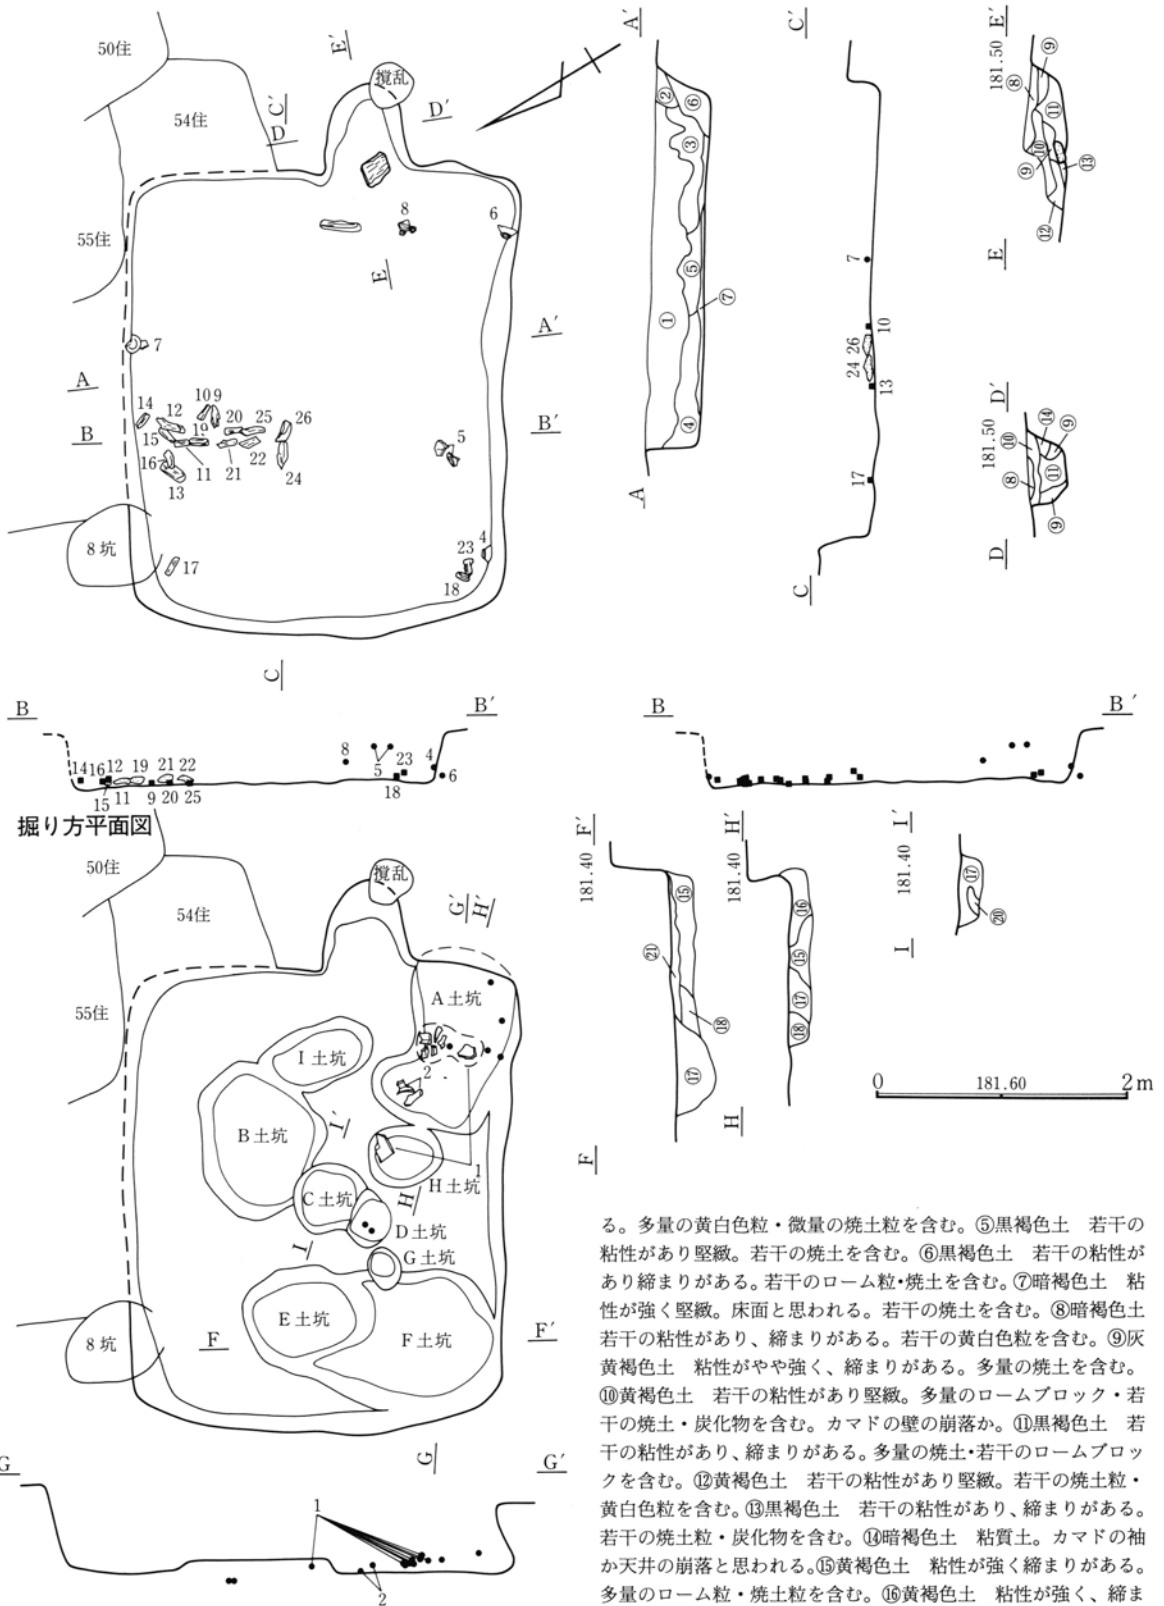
50住
54住
55住
E′
撹乱
C′
D
D′
8
6
E
A′
7
A
B
B′
10 9
14
12
20
25
26
19
15
16
11
21
22
24
13
5
8 坑
17
23
4
18
C

A′
②
⑥
③
⑤
⑦
①
④
A

C′
7
10
24 26
13
17
C

E′
181.50
⑨
⑧
⑪
⑩
⑨
⑬
⑫
E

D′
181.50
⑭
⑨
⑩
⑪
⑧
⑨
D

B
B′
14 16 12 19 21 22
15 11 9 20 25
8
5
23
4
6
18

B
B′

掘り方平面図
50住
54住
撹乱
G′
H′
55住
A 土坑
I 土坑
2
B 土坑
I′
H 土坑
1
C 土坑
H
D 土坑
I
G 土坑
E 土坑
F 土坑
8 坑
F
F′
G
G
G′
1
2

F′
181.40
⑮
㉑
⑱
⑰
F

H′
181.40
⑯
⑮
⑰
⑱
H

I′
181.40
⑰
⑳
I

0
181.60
2 m

る。多量の黄白色粒・微量の焼土粒を含む。⑤黒褐色土　若干の粘性があり堅緻。若干の焼土を含む。⑥黒褐色土　若干の粘性があり締まりがある。若干のローム粒・焼土を含む。⑦暗褐色土　粘性が強く堅緻。床面と思われる。若干の焼土を含む。⑧暗褐色土　若干の粘性があり、締まりがある。若干の黄白色粒を含む。⑨灰黄褐色土　粘性がやや強く、締まりがある。多量の焼土を含む。⑩黄褐色土　若干の粘性があり堅緻。多量のロームブロック・若干の焼土・炭化物を含む。カマドの壁の崩落か。⑪黒褐色土　若干の粘性があり、締まりがある。多量の焼土・若干のロームブロックを含む。⑫黄褐色土　若干の粘性があり堅緻。若干の焼土粒・黄白色粒を含む。⑬黒褐色土　若干の粘性があり、締まりがある。若干の焼土粒・炭化物を含む。⑭暗褐色土　粘質土。カマドの袖か天井の崩落と思われる。⑮黄褐色土　粘性が強く締まりがある。多量のローム粒・焼土粒を含む。⑯黄褐色土　粘性が強く、締ま